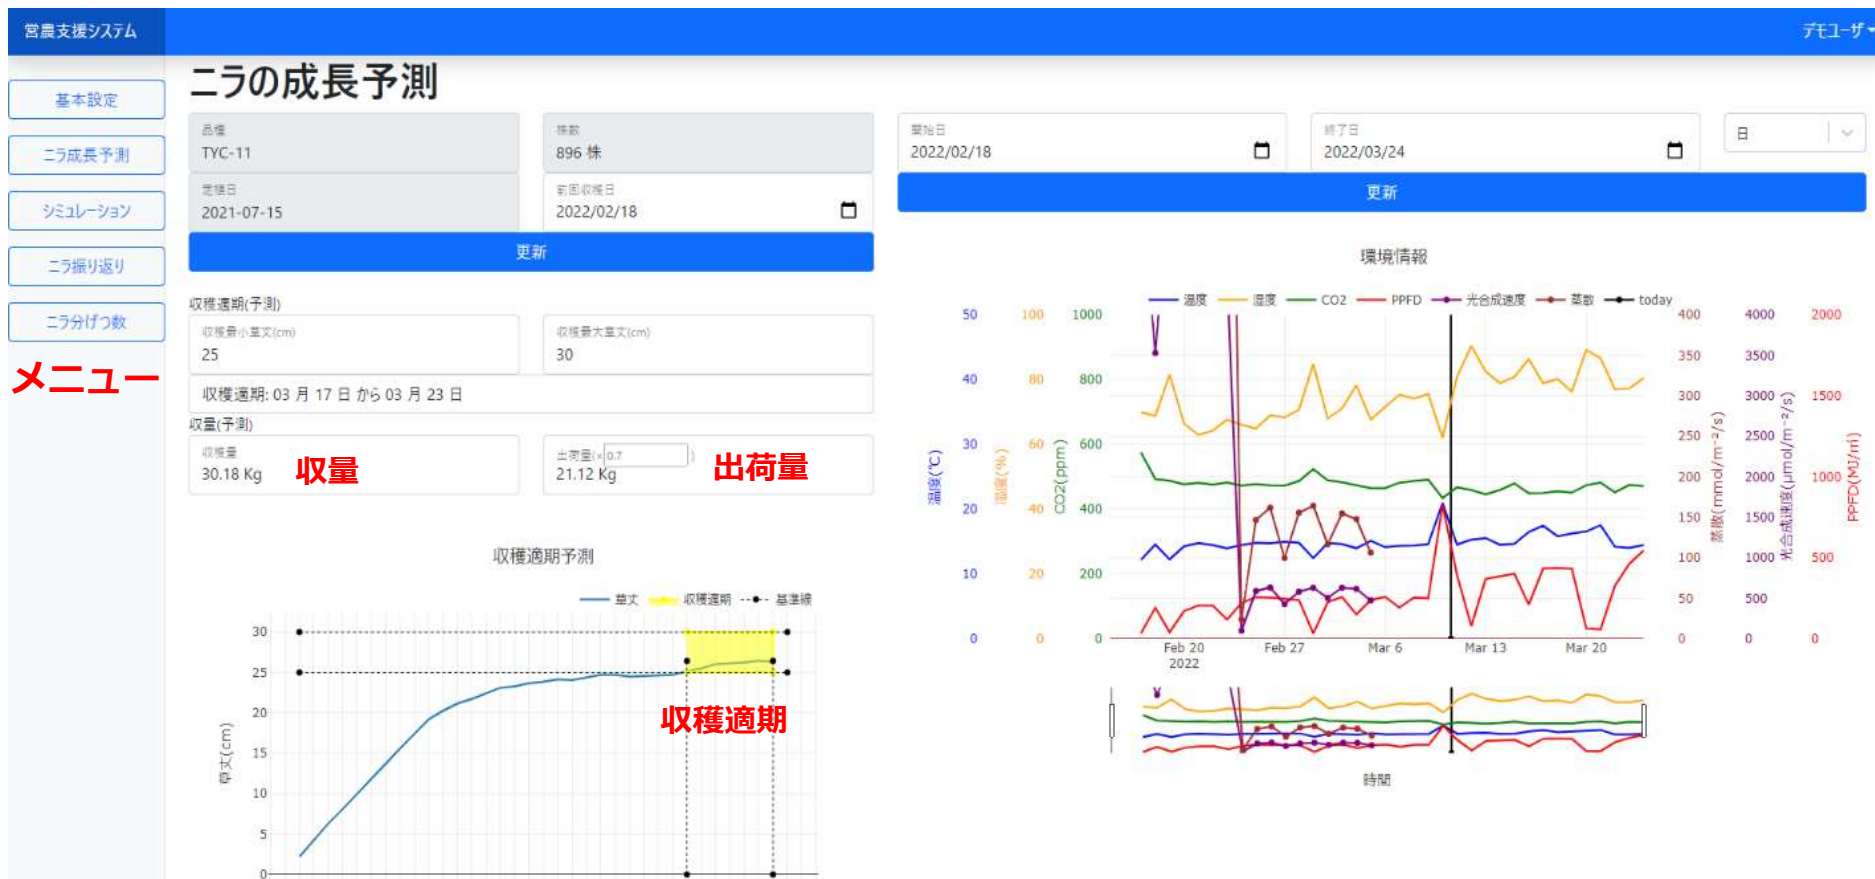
営農支援システム

デモユーザ

基本設定

ニラ成長予測

シミュレーション

ニラ振り返り

ニラ分げつ数

メニュー

ニラの成長予測

品種
TYC-11

株数
896 株

定植日
2021-07-15

前回収穫日
2022/02/18

更新

収穫適期(予測)

収穫最小草丈(cm)
25

収穫最大草丈(cm)
30

収穫適期: 03 月 17 日 から 03 月 23 日

収量(予測)

収穫量
30.18 Kg

収量

出荷量(× 0.7 )
21.12 Kg

出荷量

収穫適期予測

草丈 収穫適期 基準線

30 25 20 15 10 5 0

草丈(cm)

収穫適期

開始日
2022/02/18

終了日
2022/03/24

日

更新

環境情報

温度 湿度 CO2 PPFD 光合成速度 蒸散 today

50 40 30 20 10 0

100 80 60 40 20 0

1000 800 600 400 200 0

温度(℃)

湿度(%)

CO2(ppm)

400 350 300 250 200 150 100 50 0

蒸散($mmol/m^{-2}/s$)

4000 3500 3000 2500 2000 1500 1000 500 0

光合成速度($\mu mol/m^{-2}/s$)

2000 1500 1000 500 0

PPFD($MJ/m^2$)

Feb 20 2022 Feb 27 Mar 6 Mar 13 Mar 20

時間